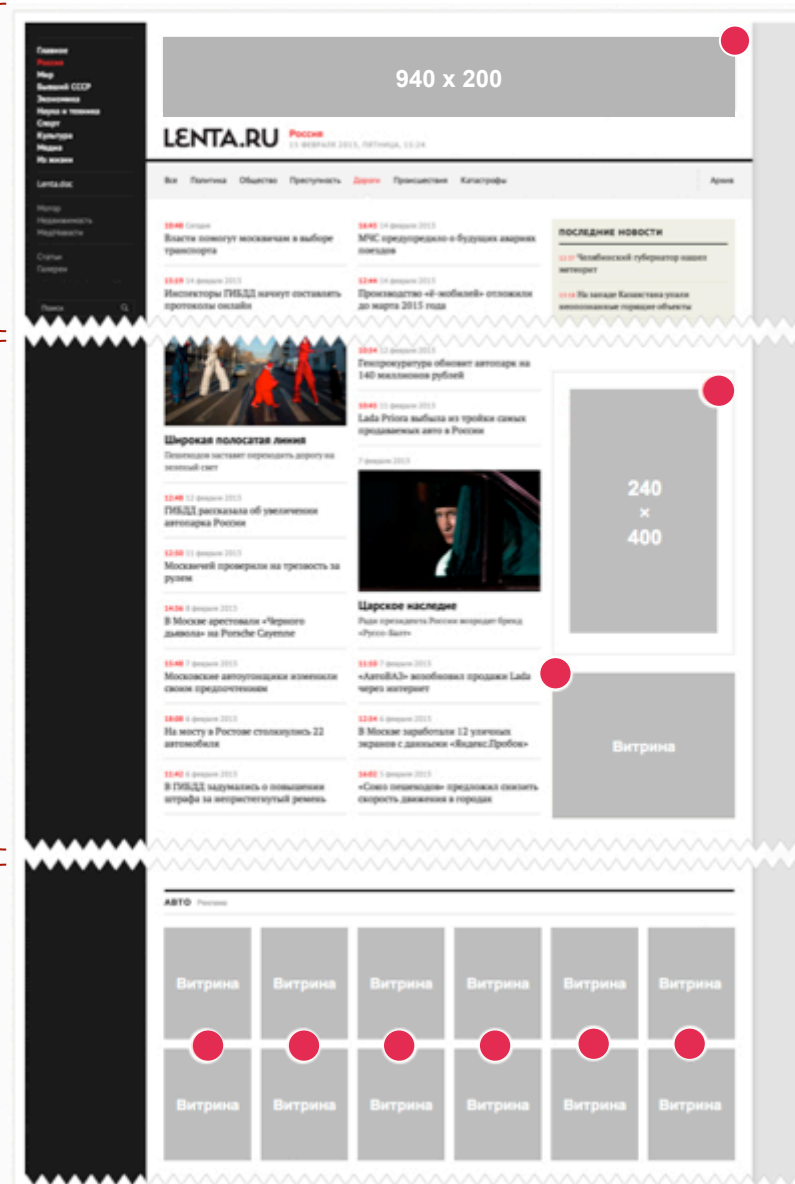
Главное
Россия
Мир
Бывший СССР
Экономика
Наука и техника
Спорт
Культура
Медиа
Из жизни

Lenta.doc

Мотор
Недвижимость
МедНовости

Статьи
Галереи

Поиск

940 x 200

LENTA.RU Россия
15 февраля 2015, пятница, 15:24

Все Политика Общество Преступность Дороги Происшествия Катастрофы Архив

10:48 Сегодня
Власти помогут москвичам в выборе транспорта

13:29 14 февраля 2015
Инспекторы ГИБДД начнут составлять протоколы онлайн

16:45 14 февраля 2015
МЧС предупредило о будущих авариях поездов

12:44 14 февраля 2015
Производство «Ё-мобилей» отложили до марта 2015 года

ПОСЛЕДНИЕ НОВОСТИ
12:37 Челябинский губернатор нашел метеорит
13:18 На западе Казахстана упали неопознанные горящие объекты

Широкая полосатая линия
Пешеходов заставят переходить дорогу на зеленый свет

12:48 12 февраля 2015
ГИБДД рассказала об увеличении автопарка России

12:50 11 февраля 2015
Москвичей проверили на трезвость за рулем

14:36 8 февраля 2015
В Москве арестовали «Черного дьявола» на Porsche Cayenne

15:48 7 февраля 2015
Московские автоугонщики изменили своим предпочтениям

18:08 6 февраля 2015
На мосту в Ростове столкнулись 22 автомобиля

11:42 6 февраля 2015
В ГИБДД задумались о повышении штрафа за непристегнутый ремень

10:14 12 февраля 2015
Генпрокуратура обновит автопарк на 140 миллионов рублей

10:45 11 февраля 2015
Lada Priora выбыла из тройки самых продаваемых авто в России

7 февраля 2015

Царское наследие
Ради президента России возродят бренд «Руссо-Балт»

11:55 7 февраля 2015
«АвтоВАЗ» возобновил продажи Lada через интернет

12:04 6 февраля 2015
В Москве заработали 12 уличных экранов с данными «Яндекс.Пробок»

16:02 5 февраля 2015
«Союз пешеходов» предложил снизить скорость движения в городах

240 × 400

Витрина

АВТО Реклама

Витрина
Витрина
Витрина
Витрина
Витрина
Витрина
Витрина
Витрина
Витрина
Витрина
Витрина
Витрина